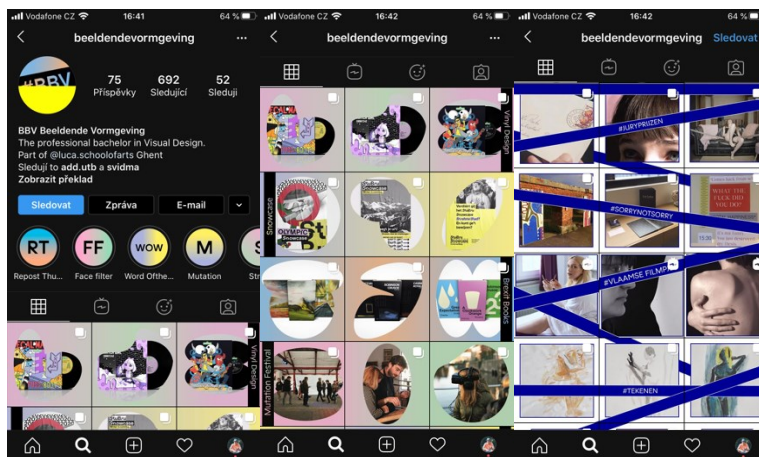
Vodafone CZ 16:41 64 %

beeldendevormgeving ···

BBV

75 Příspěvky
692 Sledující
52 Sleduji

BBV Beeldende Vormgeving
The professional bachelor in Visual Design.
Part of @luca.schoolofarts Ghent
Sledují ťo add.utb a svidma
Zobrazit překlad

Sledovat Zpráva E-mail

RT Repost Thu...
FF Face filter
WOW Word Ofthe...
M Mutation
S Str

Vinyl Design

Vodafone CZ 16:42 64 %

beeldendevormgeving ···

Vinyl Design
Showcase
OLYMPIC Showcase
Brevet Books
Mutation Festival

Vodafone CZ 16:42 64 %

beeldendevormgeving Sledovat

#JURYPRIJZEN
#SORRYNOTSORRY
WHAT THE FUCK DID YOU DO?
#VLAAMSE FILMP
#TEKENEN